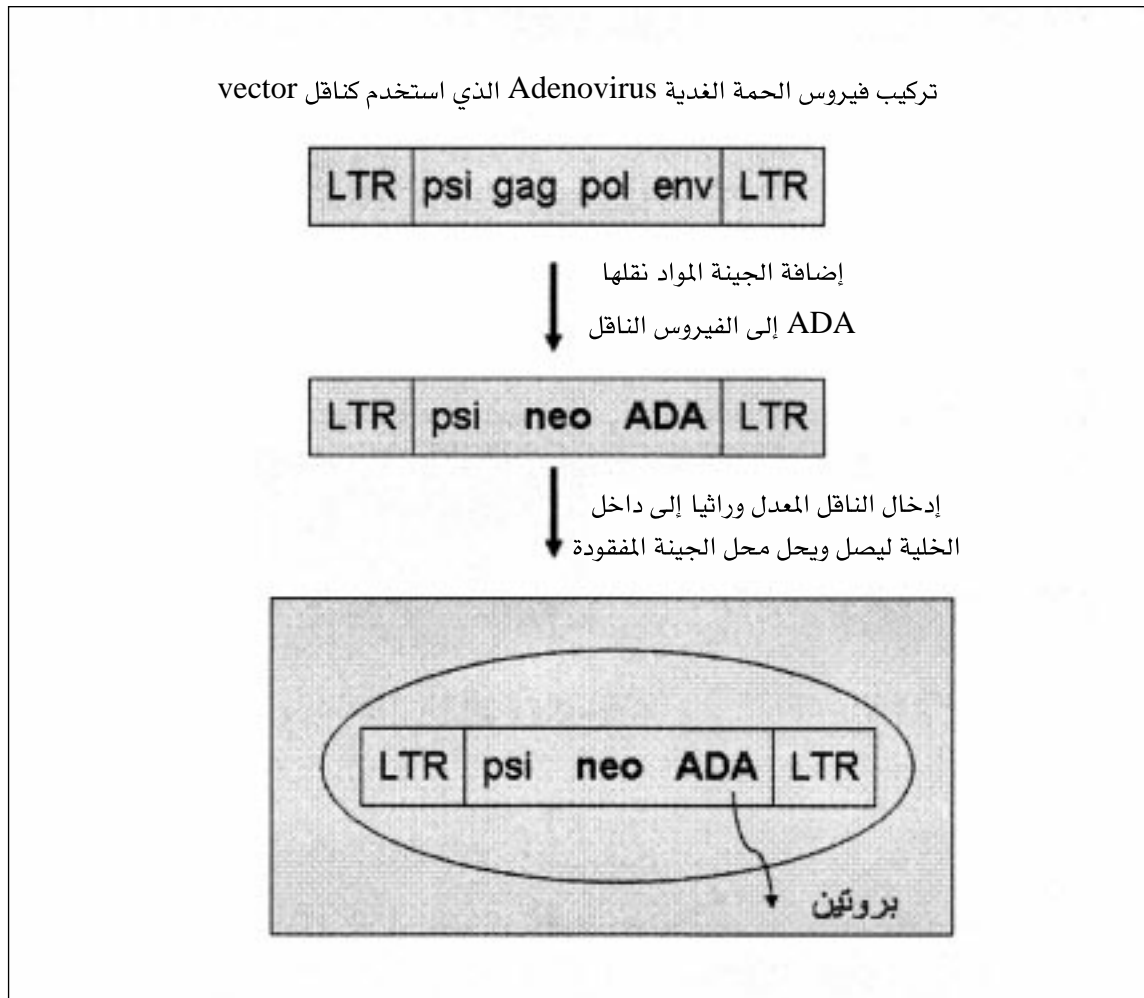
تركيب فيروس الحمة الغدية Adenovirus الذي استخدم كناقل vector

| LTR | psi gag pol env | LTR |
|---|---|---|

إضافة الجينة المواد نقلها ADA إلى الفيروس الناقل

| LTR | psi neo ADA | LTR |
|---|---|---|

إدخال الناقل المعدل وراثيا إلى داخل الخلية ليصل ويحل محل الجينة المفقودة

| LTR | psi neo ADA | LTR |
|---|---|---|

بروتين